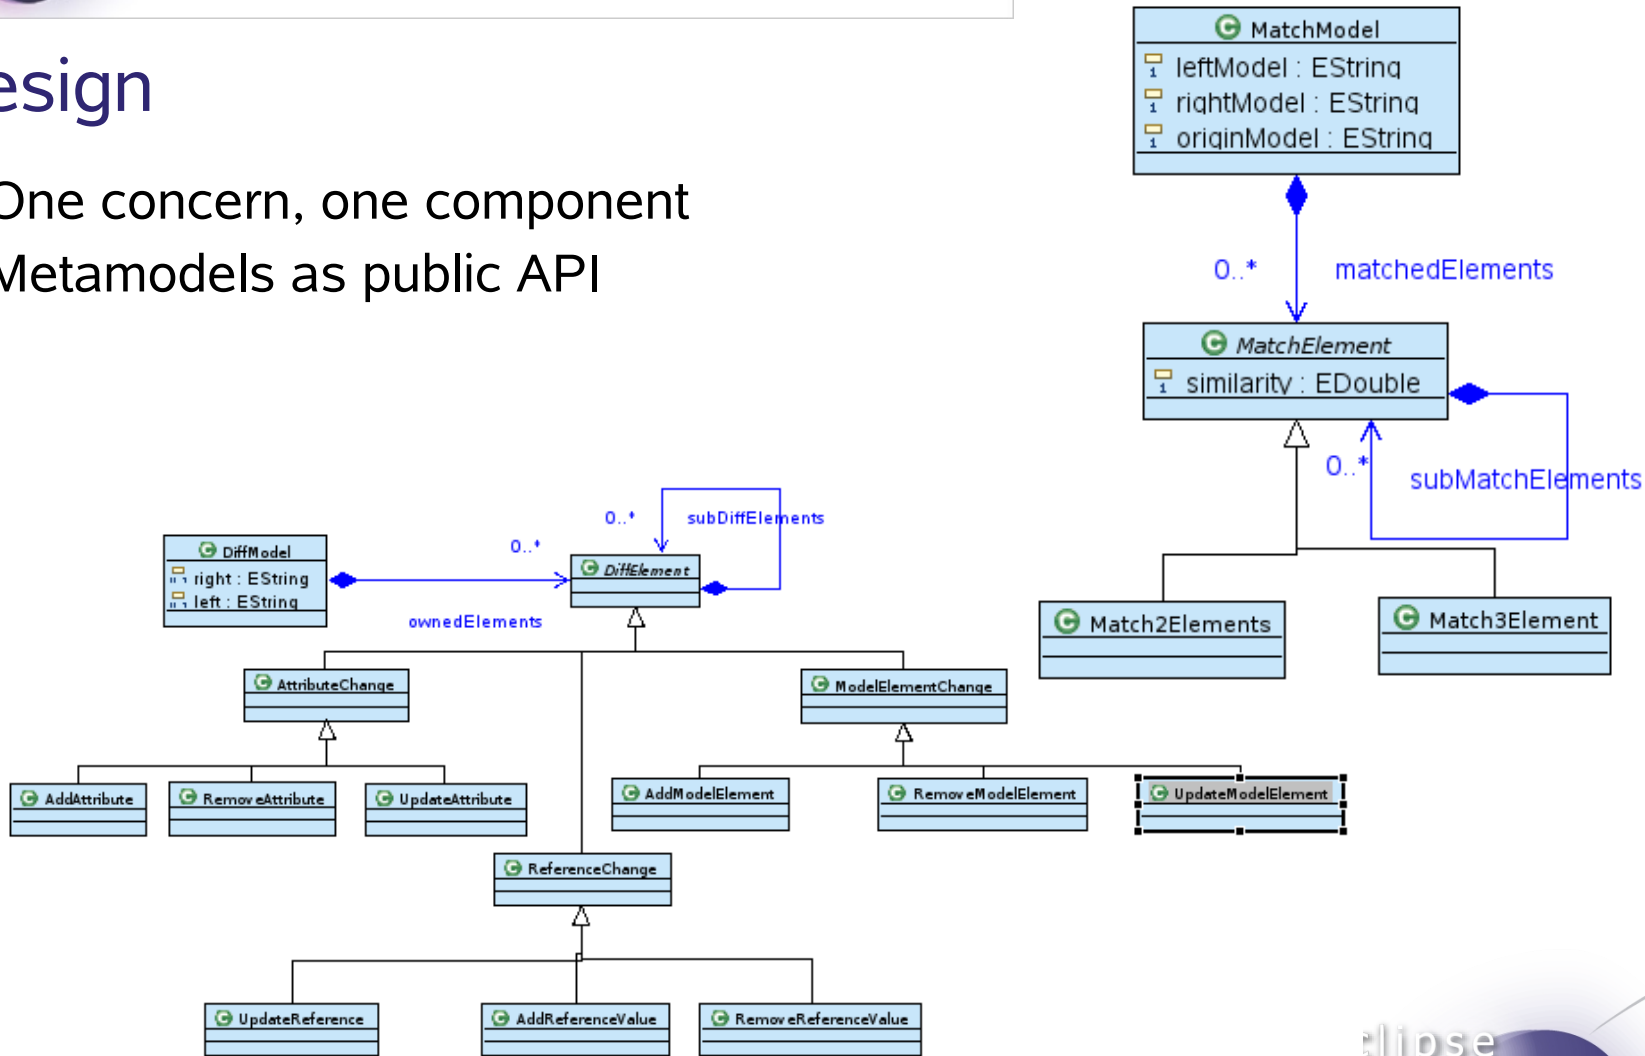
esign

One concern, one component
Metamodels as public API

MatchModel
leftModel : EString
rightModel : EString
originModel : EString

0..*
matchedElements

MatchElement
similarity : EDouble

0..*
subMatchElements

Match2Elements
Match3Element

0..*
subDiffElements

DiffModel
right : EString
left : EString

0..*
DiffElement
ownedElements

AttributeChange
ModelElementChange

AddAttribute
RemoveAttribute
UpdateAttribute
AddModelElement
RemoveModelElement
UpdateModelElement

ReferenceChange

UpdateReference
AddReferenceValue
RemoveReferenceValue

clipse